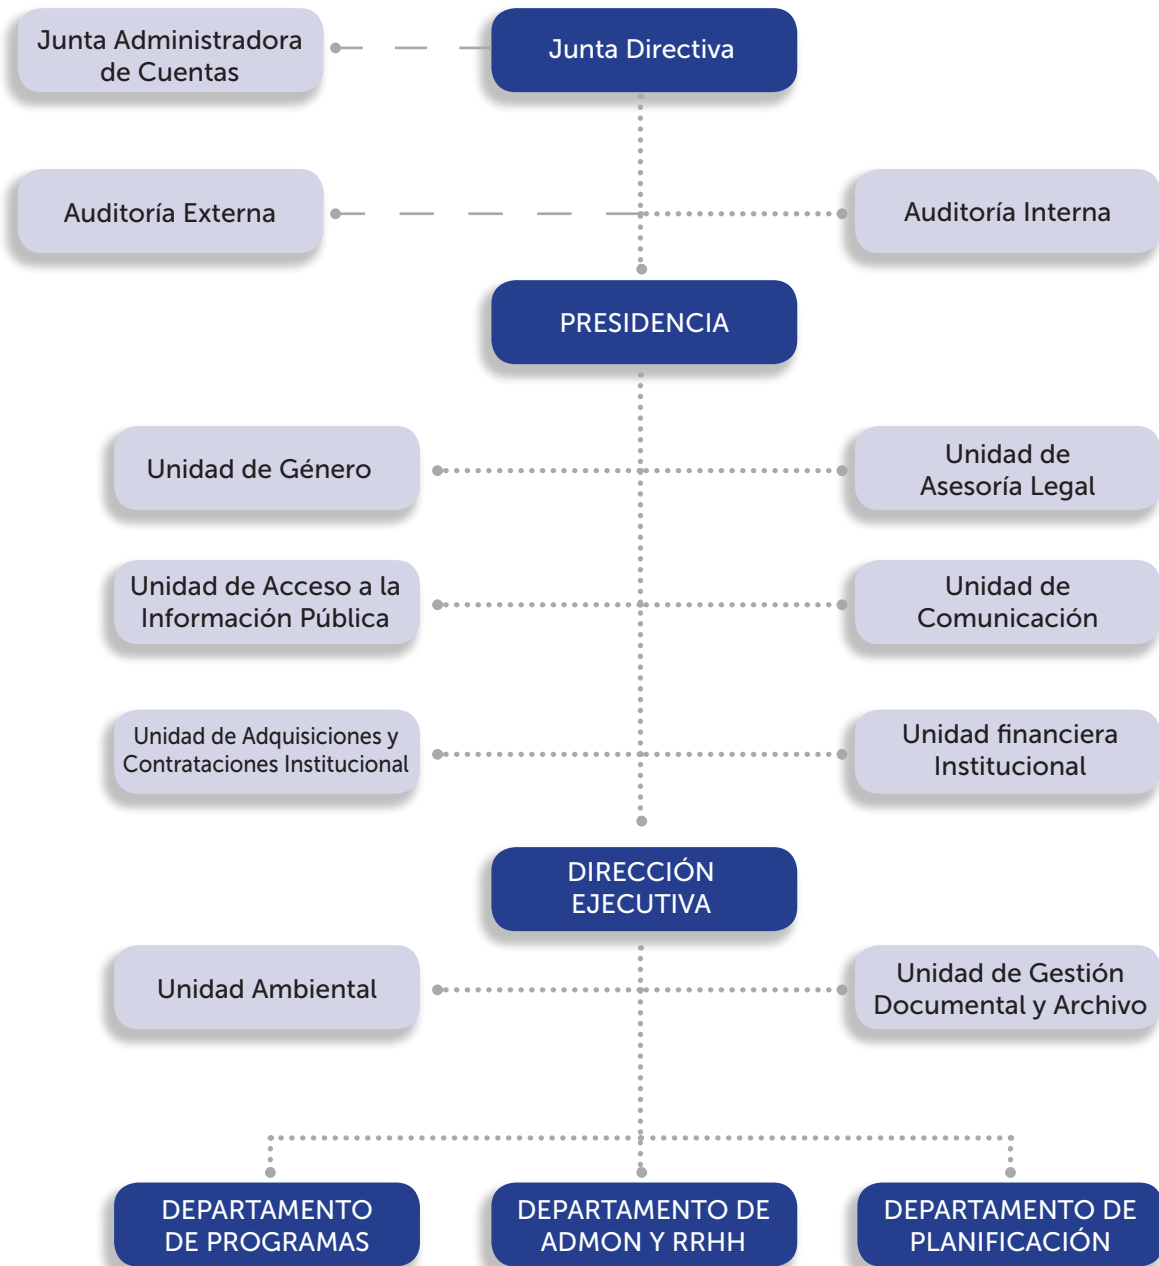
Junta Administradora de Cuentas

Junta Directiva

Auditoría Externa

Auditoría Interna

PRESIDENCIA

Unidad de Género

Unidad de Asesoría Legal

Unidad de Acceso a la Información Pública

Unidad de Comunicación

Unidad de Adquisiciones y Contrataciones Institucional

Unidad financiera Institucional

DIRECCIÓN EJECUTIVA

Unidad Ambiental

Unidad de Gestión Documental y Archivo

DEPARTAMENTO DE PROGRAMAS

DEPARTAMENTO DE ADMON Y RRHH

DEPARTAMENTO DE PLANIFICACIÓN